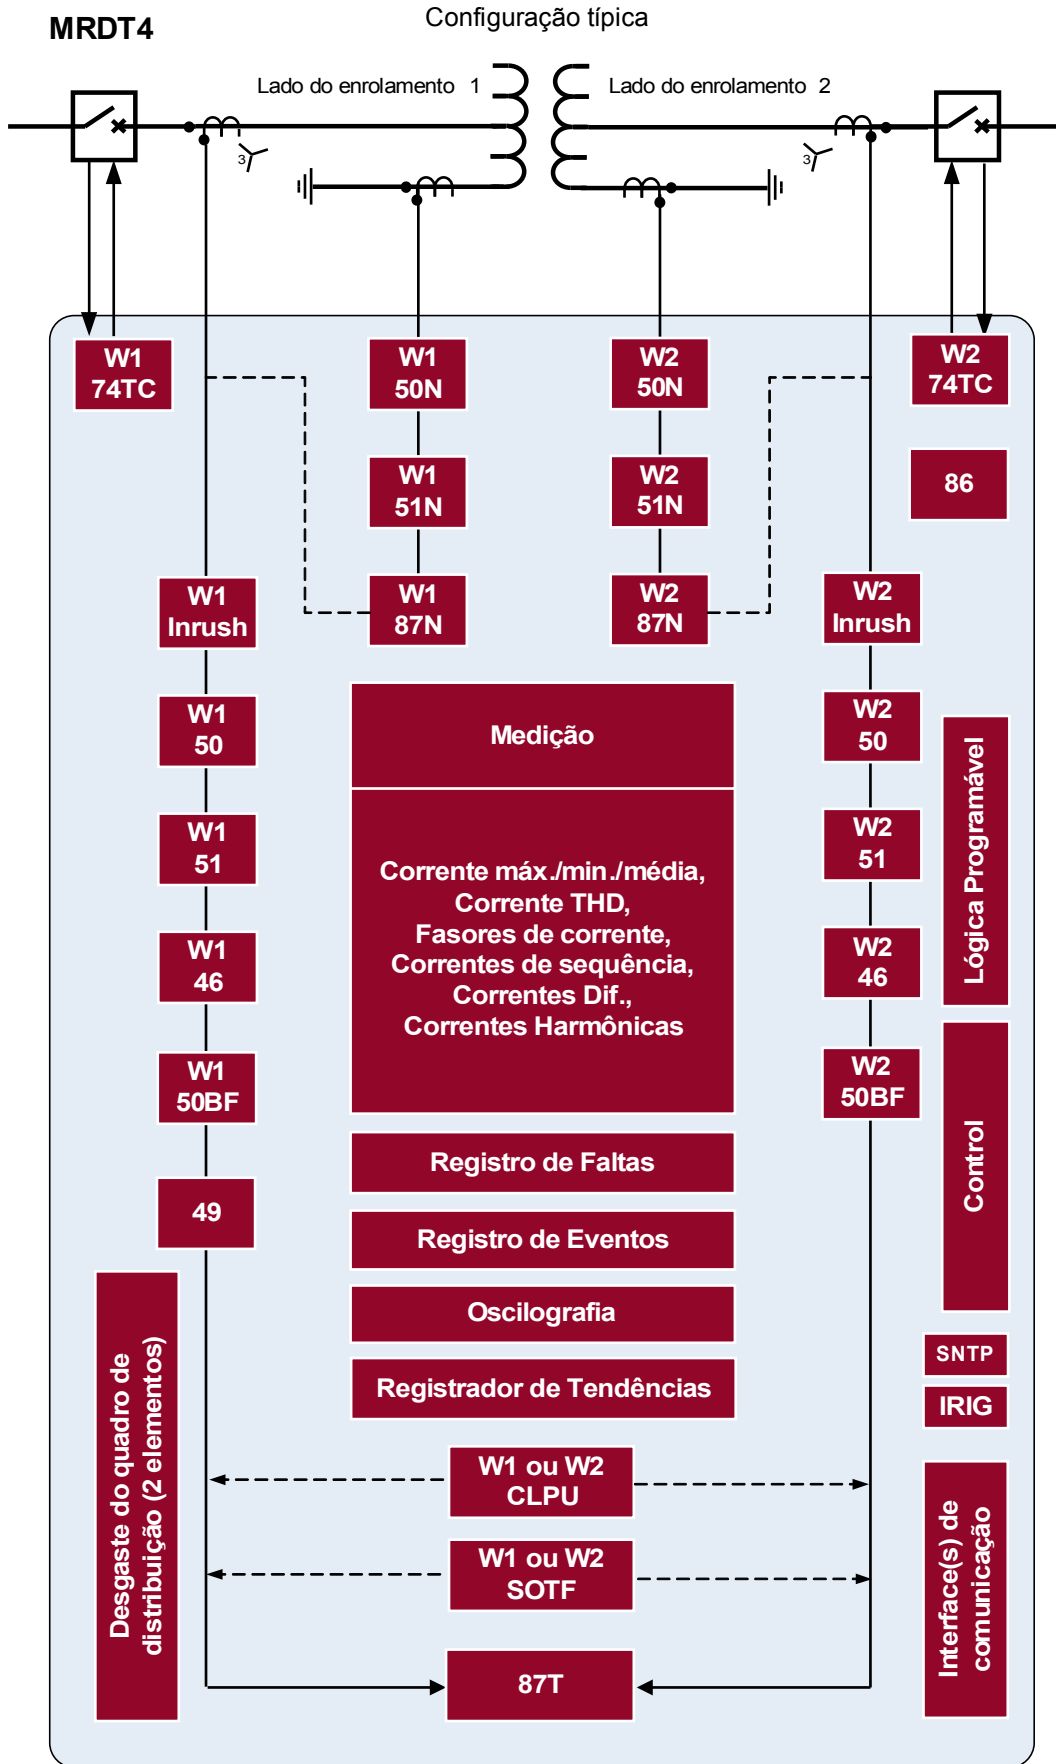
MRDT4

Configuração típica

Lado do enrolamento 1

Lado do enrolamento 2

3

3

W1 74TC

W1 50N

W2 50N

W2 74TC

W1 51N

W2 51N

86

W1 Inrush

W1 87N

W2 87N

W2 Inrush

W1 50

Medição

W2 50

Lógica Programável

W1 51

Corrente máx./min./média, Corrente THD, Fasores de corrente, Correntes de sequência, Correntes Dif., Correntes Harmônicas

W2 51

W1 46

W2 46

W1 50BF

W2 50BF

Control

Registro de Faltas

49

Registro de Eventos

Oscilografia

SNTP

Registrador de Tendências

IRIG

Desgaste do quadro de distribuição (2 elementos)

W1 ou W2 CLPU

W1 ou W2 SOTF

Interface(s) de comunicação

87T